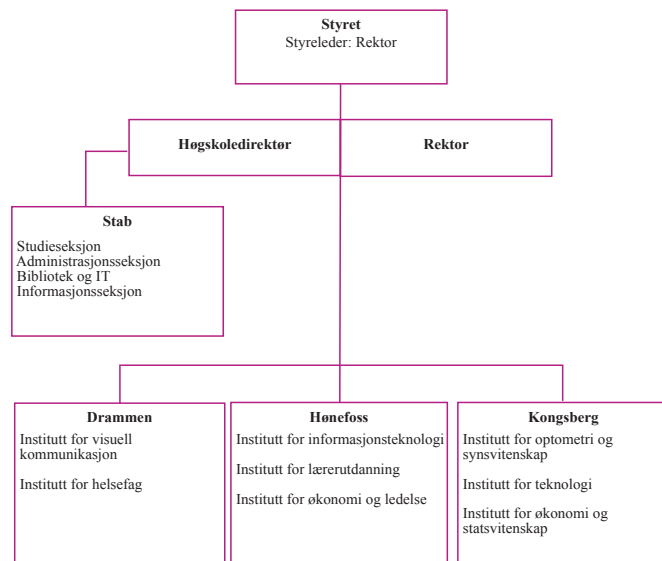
**Styret**
Styreleder: Rektor

**Høgskoledirektør**

**Rektor**

**Stab**
Studieseksjon
Administrasjonsseksjon
Bibliotek og IT
Informasjonsseksjon

**Drammen**
Institutt for visuell kommunikasjon

Institutt for helsefag

**Hønefoss**
Institutt for informasjonsteknologi

Institutt for lærerutdanning

Institutt for økonomi og ledelse

**Kongsberg**
Institutt for optometri og synsvitenskap

Institutt for teknologi

Institutt for økonomi og statsvitenskap